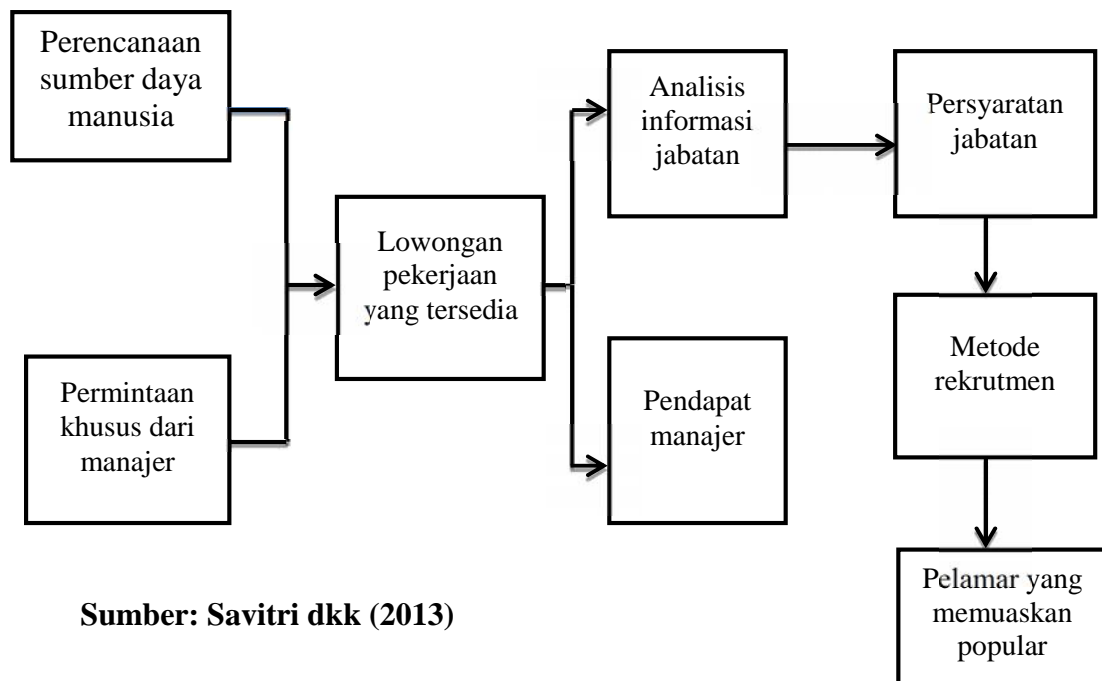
Perencanaan sumber daya manusia

Permintaan khusus dari manajer

Lowongan pekerjaan yang tersedia

Analisis informasi jabatan

Pendapat manajer

Persyaratan jabatan

Metode rekrutmen

Pelamar yang memuaskan popular

Sumber: Savitri dkk (2013)